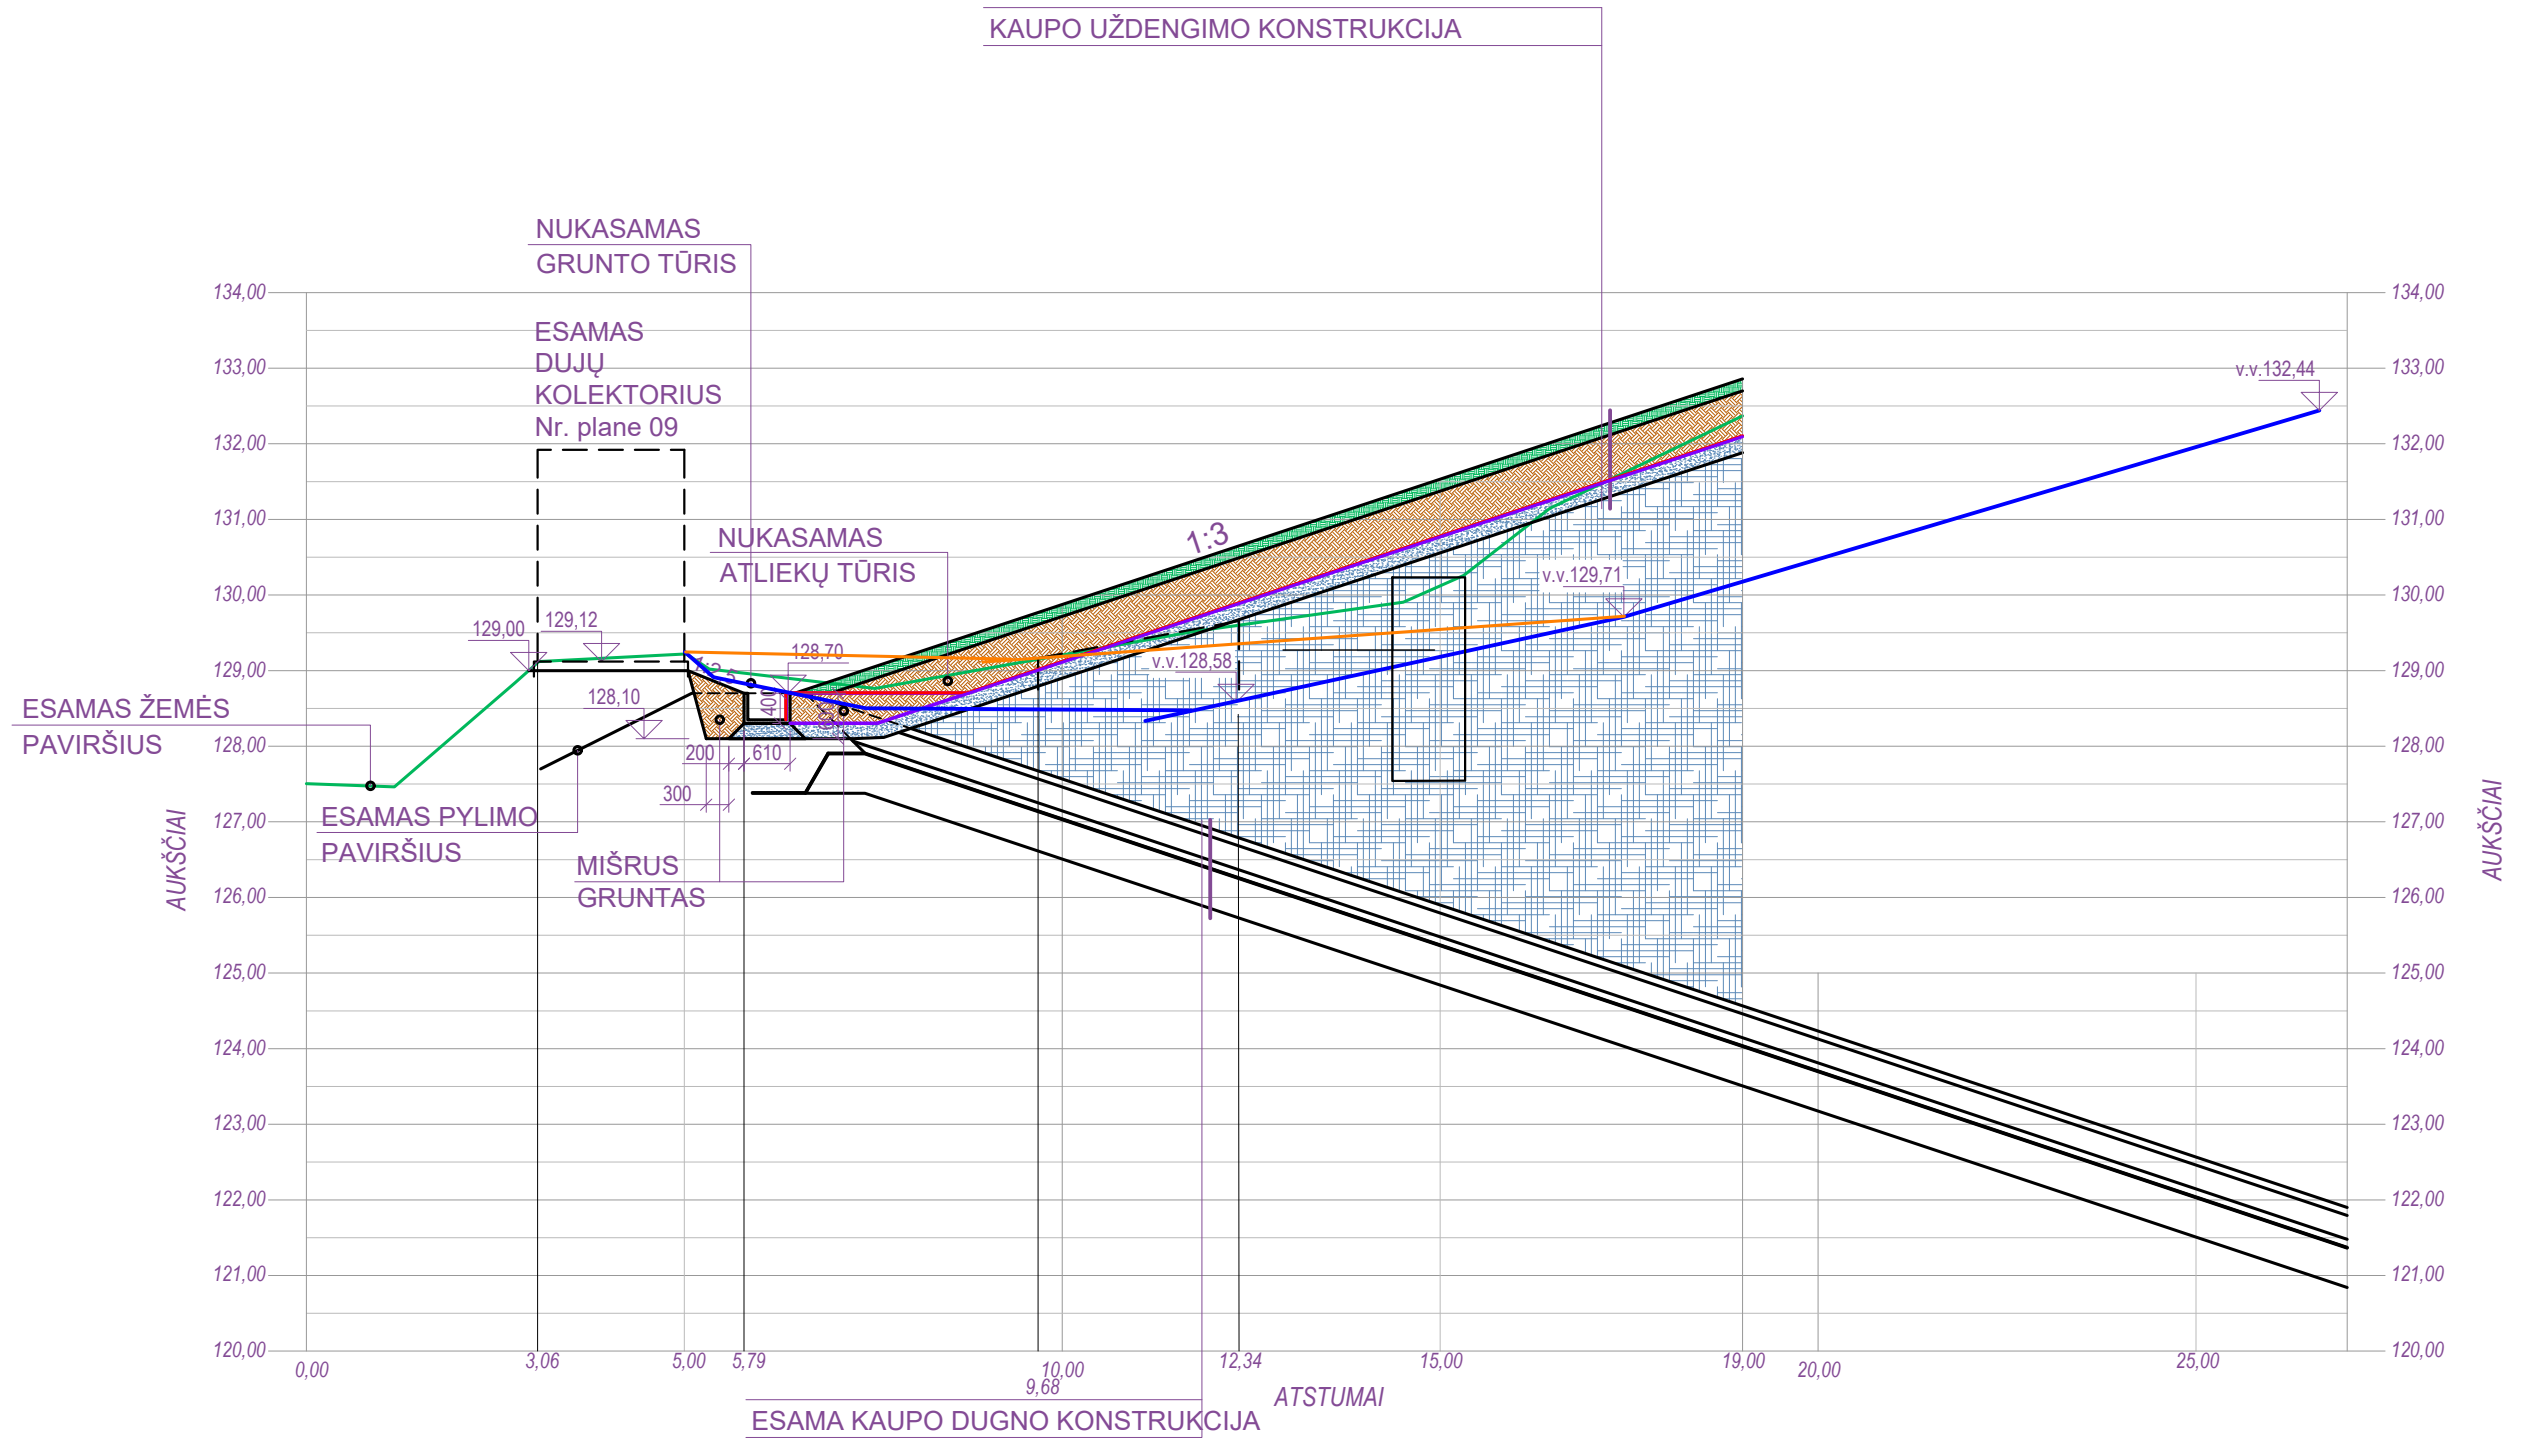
KAUPO UŽDENGIMO KONSTRUKCIJA

NUKASAMAS
GRUNTO TŪRIS

ESAMAS
DUJŲ
KOLEKTORIUS
Nr. plane 09

NUKASAMAS
ATLIEKŲ TŪRIS

1:3

v.v.132,44

v.v.129,71

v.v.128,58

129,00

129,12

128,70

128,10

400

200

610

300

ESAMAS ŽEMĖS
PAVIRŠIUS

ESAMAS PYLIMO
PAVIRŠIUS

MIŠRUS
GRUNTAS

134,00
133,00
132,00
131,00
130,00
129,00
128,00
127,00
126,00
125,00
124,00
123,00
122,00
121,00
120,00

AUKŠČIAI

134,00
133,00
132,00
131,00
130,00
129,00
128,00
127,00
126,00
125,00
124,00
123,00
122,00
121,00
120,00

AUKŠČIAI

0,00
3,06
5,00
5,79
10,00
9,68
12,34
15,00
19,00
20,00
25,00

ATSTUMAI

ESAMA KAUPO DUGNO KONSTRUKCIJA